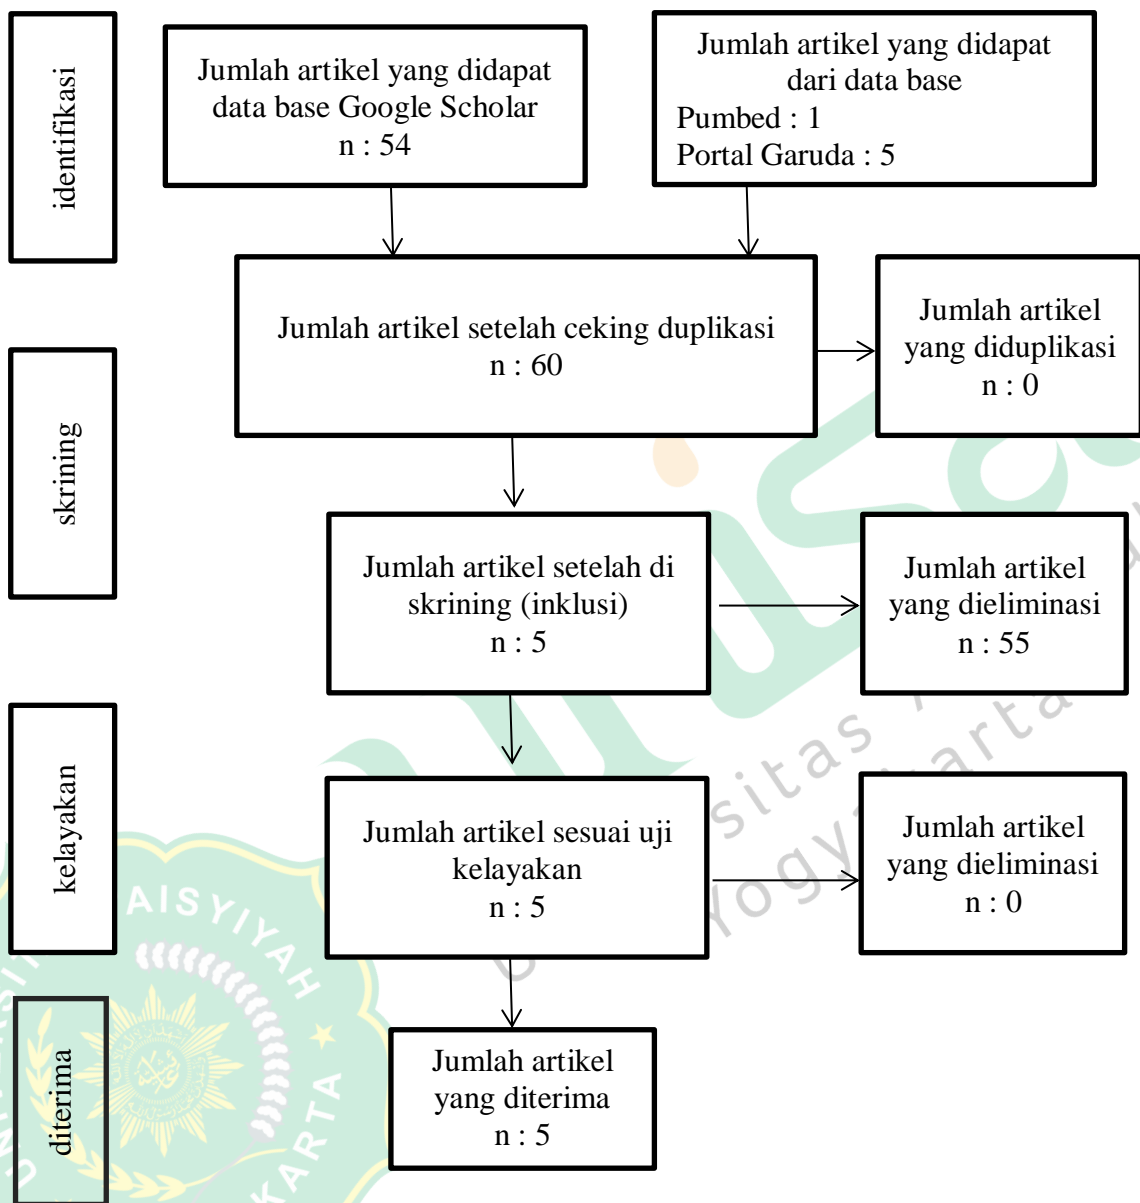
identifikasi

Jumlah artikel yang didapat data base Google Scholar
n : 54

Jumlah artikel yang didapat dari data base
Pumbed : 1
Portal Garuda : 5

skrining

Jumlah artikel setelah ceking duplikasi
n : 60

Jumlah artikel yang diduplikasi
n : 0

Jumlah artikel setelah di skrining (inklusi)
n : 5

Jumlah artikel yang dieliminasi
n : 55

kelayakan

Jumlah artikel sesuai uji kelayakan
n : 5

Jumlah artikel yang dieliminasi
n : 0

diterima

Jumlah artikel yang diterima
n : 5

AISYIYAH
YOGYAKARTA
sitas
Yogyakarta